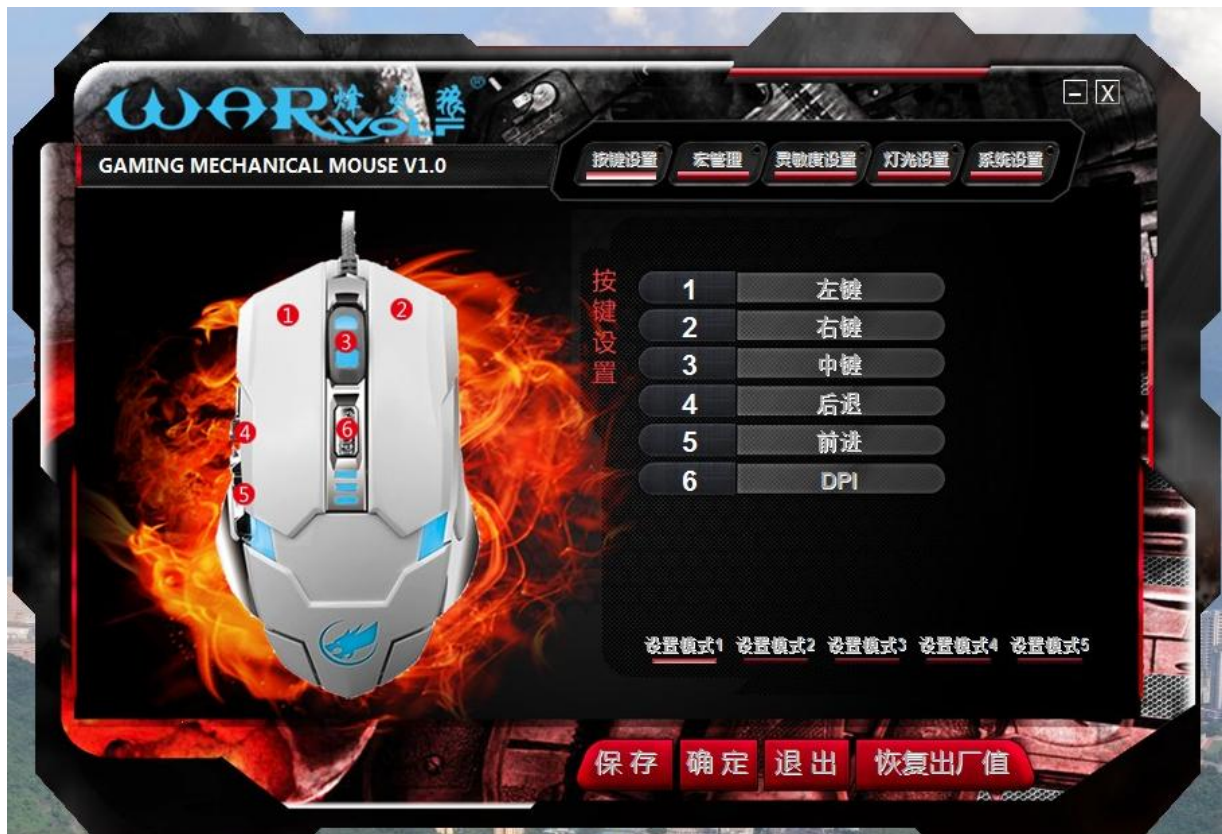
WARWOLF 烽火狼®

GAMING MECHANICAL MOUSE V1.0

按键设置 宏管理 灵敏度设置 灯光设置 系统设置

1 2 3 4 5 6

按键设置

| 1 | 左键 |
|---|---|
| 2 | 右键 |
| 3 | 中键 |
| 4 | 后退 |
| 5 | 前进 |
| 6 | DPI |

设置模式1 设置模式2 设置模式3 设置模式4 设置模式5

保存 确定 退出 恢复出厂值